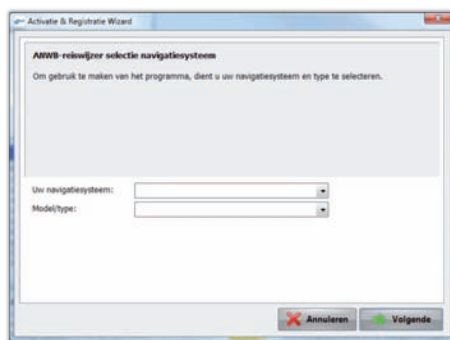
Activatie & Registratie Wizard

ANWB-reiswijzer selectie navigatiesysteem

Om gebruik te maken van het programma, dient u uw navigatiesysteem en type te selecteren.

Uw navigatiesysteem:

Model/type:

Annuleren

Volgende